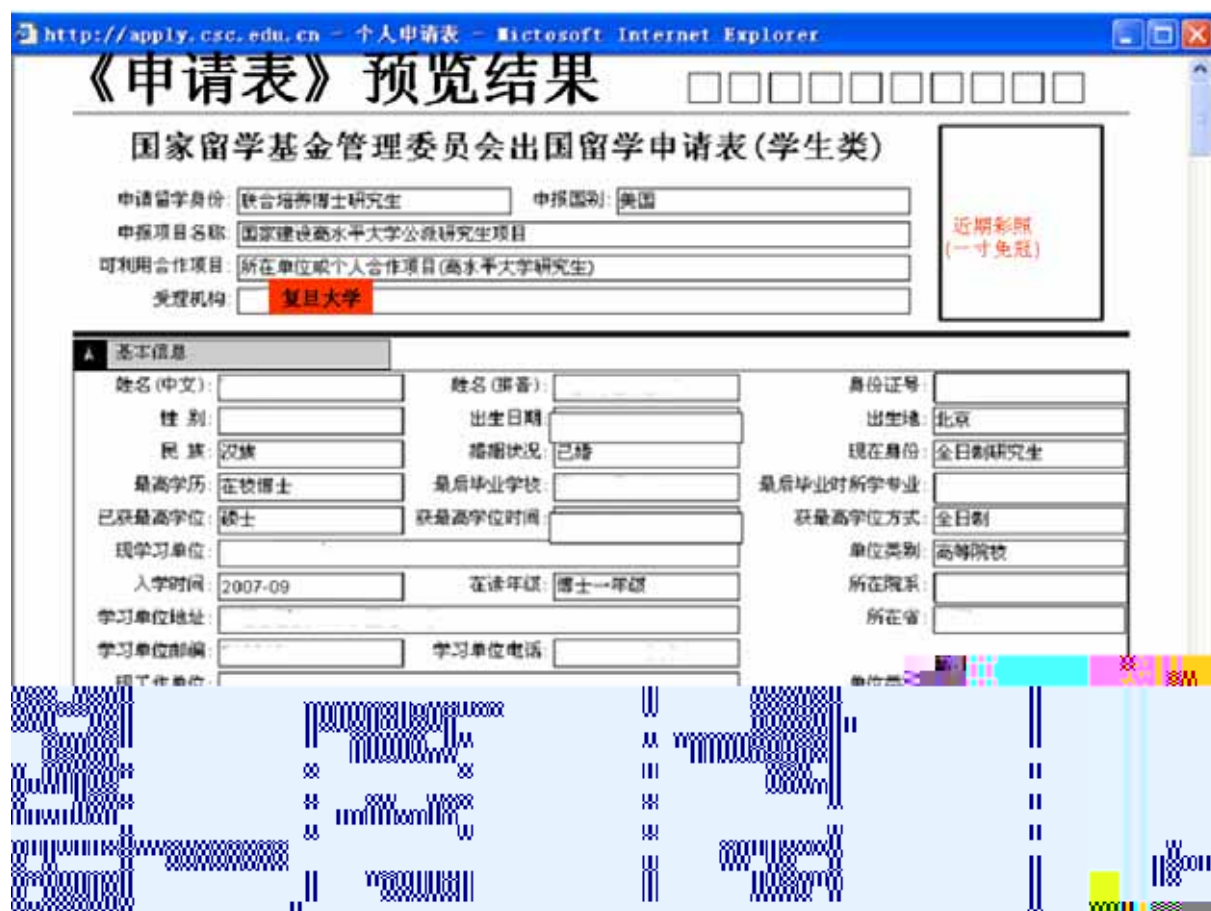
http://apply.csc.edu.cn - 个人申请表 - Microsoft Internet Explorer

《申请表》预览结果

国家留学基金管理委员会出国留学申请表(学生类)

申请留学身份: 联合培养博士研究生
申报国别: 美国
申报项目名称: 国家建设高水平大学公派研究生项目
可利用合作项目: 所在单位或个人合作项目(高水平大学研究生)
受理机构: 复旦大学

近期彩照
(一寸免冠)

A 基本信息

姓名(中文):
姓名(拼音):
身份证号:
性 别:
出生日期:
出生地: 北京
民 族: 汉族
婚姻状况: 已婚
现在身份: 全日制研究生
最高学历: 在校博士
最后毕业学校:
最后毕业时所学专业:
已获最高学位: 硕士
获最高学位时间:
获最高学位方式: 全日制
现学习单位:
单位类别: 高等院校
入学时间: 2007-09
在读年级: 博士一年级
所在院系:
学习单位地址:
所在省:
学习单位邮编:
学习单位电话:
现工作单位:
单位类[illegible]

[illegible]